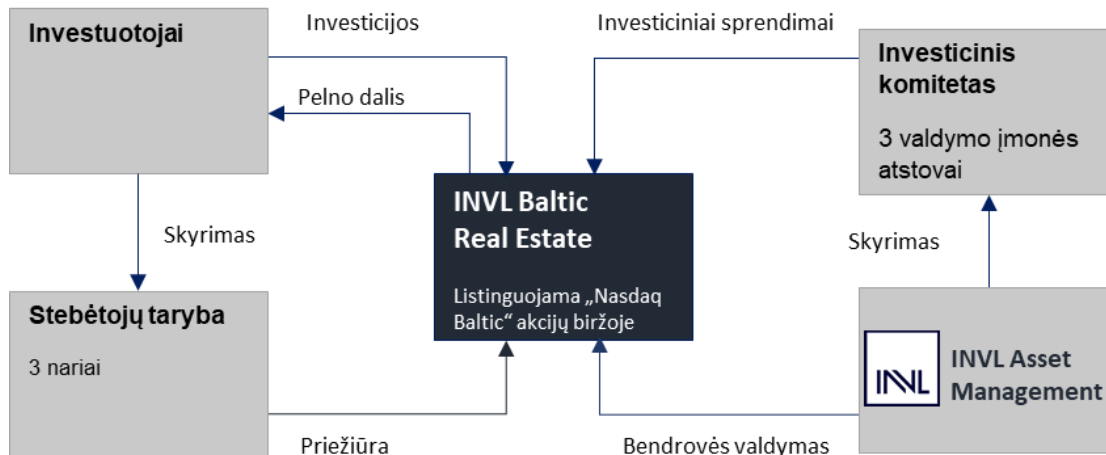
Investuotojai

Investicijos

Pelno dalis

Investiciniai sprendimai

Investicinis komitetas

3 valdymo įmonės atstovai

Skyrimas

INVL Baltic Real Estate

Listinguojama „Nasdaq Baltic“ akcijų biržoje

Skyrimas

Stebėtojų taryba

3 nariai

INVL

INVL Asset Management

Priežiūra

Bendrovės valdymas